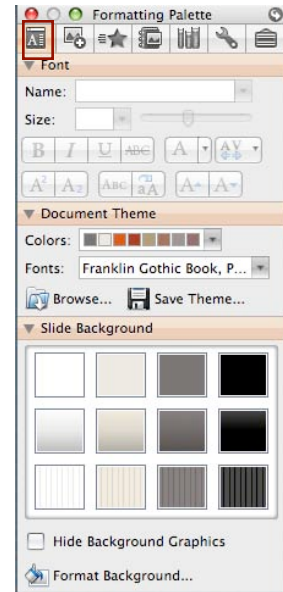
Formatting Palette

Font

Name:

Size:

B I U ABC A AV

A² A₂ ABC aA A A

Document Theme

Colors:

Fonts: Franklin Gothic Book, P...

Browse... Save Theme...

Slide Background

Hide Background Graphics

Format Background...